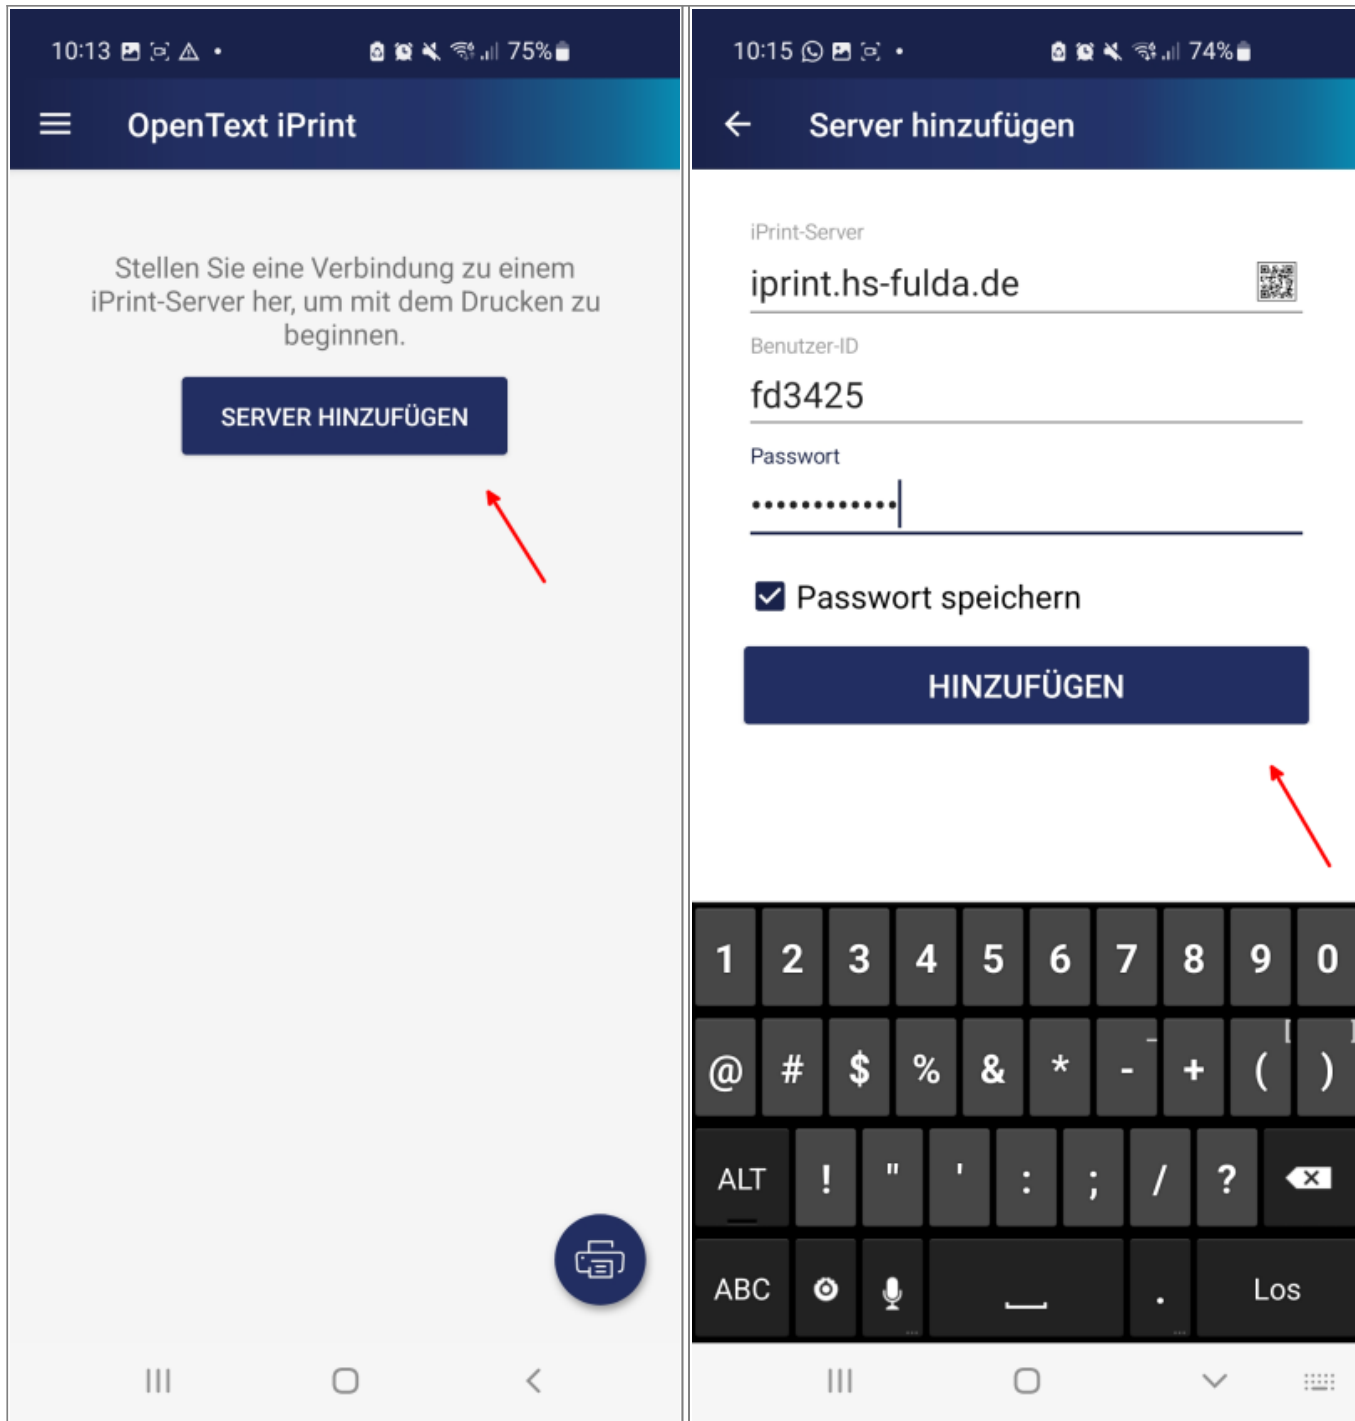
10:13 75%

OpenText iPrint

Stellen Sie eine Verbindung zu einem iPrint-Server her, um mit dem Drucken zu beginnen.

SERVER HINZUFÜGEN

10:15 74%

Server hinzufügen

iPrint-Server

iprint.hs-fulda.de

Benutzer-ID

fd3425

Passwort

•••••••••••

Passwort speichern

HINZUFÜGEN

1 2 3 4 5 6 7 8 9 0

@ # $ % & * - + ( )

ALT ! " ' : ; / ?

ABC . Los